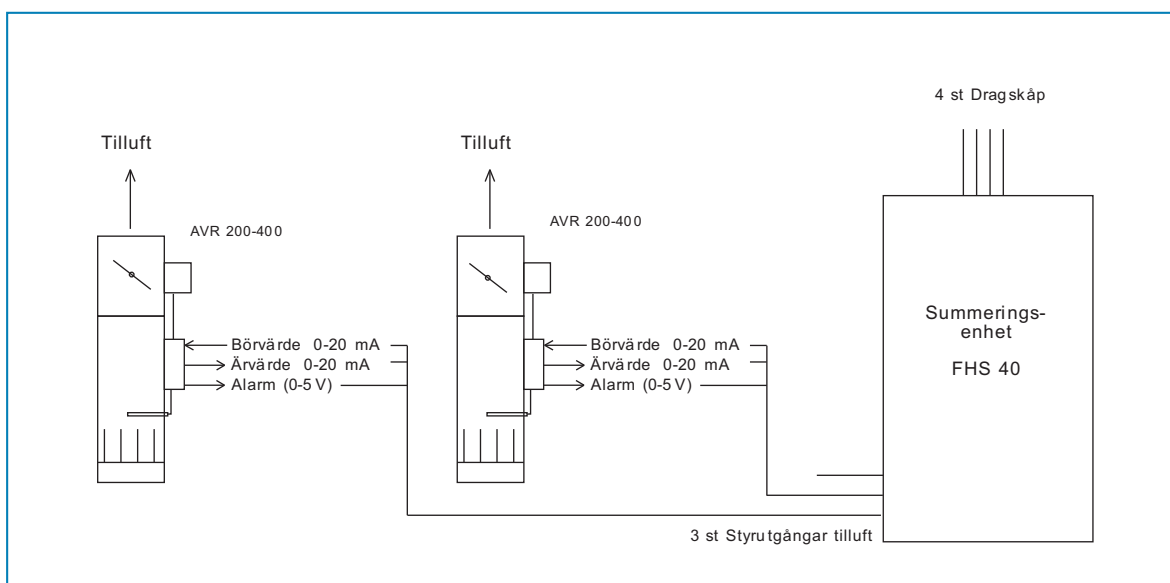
4 st Dragskåp

Tilluft

Tilluft

AVR 200-400

AVR 200-400

Börvärde 0-20 mA
Ärvärde 0-20 mA
Alarm (0-5 V)

Börvärde 0-20 mA
Ärvärde 0-20 mA
Alarm (0-5 V)

Summeringsenhet

FHS 40

3 st Styrutgångar tilluft